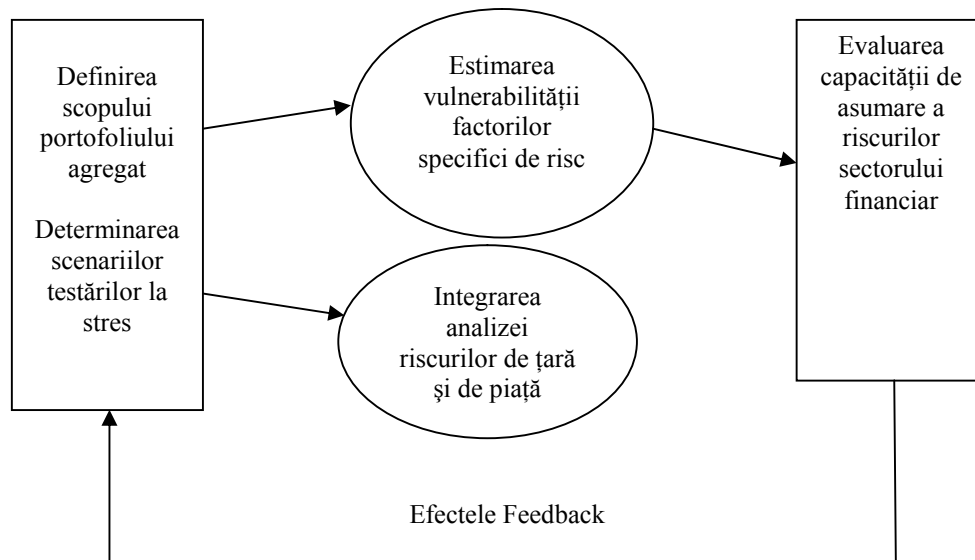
Definirea scopului portofoliului agregat

Determinarea scenariilor testărilor la stres

Estimarea vulnerabilității factorilor specifici de risc

Integrarea analizei riscurilor de țară și de piață

Evaluarea capacității de asumare a riscurilor sectorului financiar

Efectele Feedback